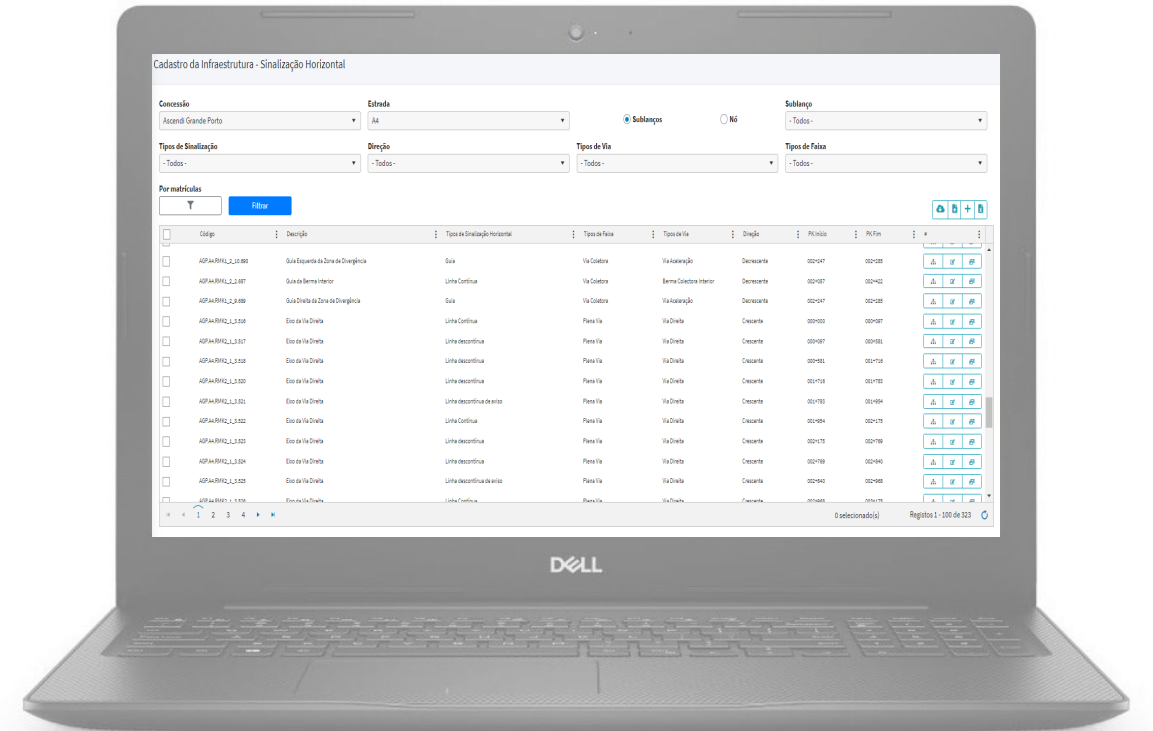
Cadastro da Infraestrutura - Sinalização Horizontal

Concessão
Ascendi Grande Porto

Estrada
A4

Sublanços
Nó

Sublanço
- Todos -

Tipos de Sinalização
- Todos -

Direção
- Todos -

Tipos de Via
- Todos -

Tipos de Faixa
- Todos -

Por matrículas

Filtrar

| Código | Descrição | Tipos de Sinalização Horizontal | Tipos de Faixa | Tipos de Via | Direção | PK Início | PK Fim |
|---|---|---|---|---|---|---|---|
| AGP.A4.RMK1_2_10.690 | Guia Esquerda da Zona de Divergência | Guia | Via Coletora | Via Aceleração | Decrescente | 002+247 | 002+285 |
| AGP.A4.RMK1_2_2.687 | Guia da Berma Interior | Linha Contínua | Via Coletora | Berma Colectora Interior | Decrescente | 002+087 | 002+402 |
| AGP.A4.RMK1_2_9.689 | Guia Direita da Zona de Divergência | Guia | Via Coletora | Via Aceleração | Decrescente | 002+247 | 002+285 |
| AGP.A4.RMK2_1_3.516 | Eixo da Via Direita | Linha Contínua | Plena Via | Via Direita | Crescente | 000+000 | 000+097 |
| AGP.A4.RMK2_1_3.517 | Eixo da Via Direita | Linha descontínua | Plena Via | Via Direita | Crescente | 000+097 | 000+581 |
| AGP.A4.RMK2_1_3.518 | Eixo da Via Direita | Linha descontínua | Plena Via | Via Direita | Crescente | 000+581 | 001+718 |
| AGP.A4.RMK2_1_3.520 | Eixo da Via Direita | Linha descontínua | Plena Via | Via Direita | Crescente | 001+718 | 001+783 |
| AGP.A4.RMK2_1_3.521 | Eixo da Via Direita | Linha descontínua de aviso | Plena Via | Via Direita | Crescente | 001+783 | 001+954 |
| AGP.A4.RMK2_1_3.522 | Eixo da Via Direita | Linha Contínua | Plena Via | Via Direita | Crescente | 001+954 | 002+175 |
| AGP.A4.RMK2_1_3.523 | Eixo da Via Direita | Linha descontínua | Plena Via | Via Direita | Crescente | 002+175 | 002+789 |
| AGP.A4.RMK2_1_3.524 | Eixo da Via Direita | Linha descontínua | Plena Via | Via Direita | Crescente | 002+789 | 002+840 |
| AGP.A4.RMK2_1_3.525 | Eixo da Via Direita | Linha descontínua de aviso | Plena Via | Via Direita | Crescente | 002+840 | 002+968 |

1 2 3 4

0 selecionado(s)

Registos 1 - 100 de 323

DELL